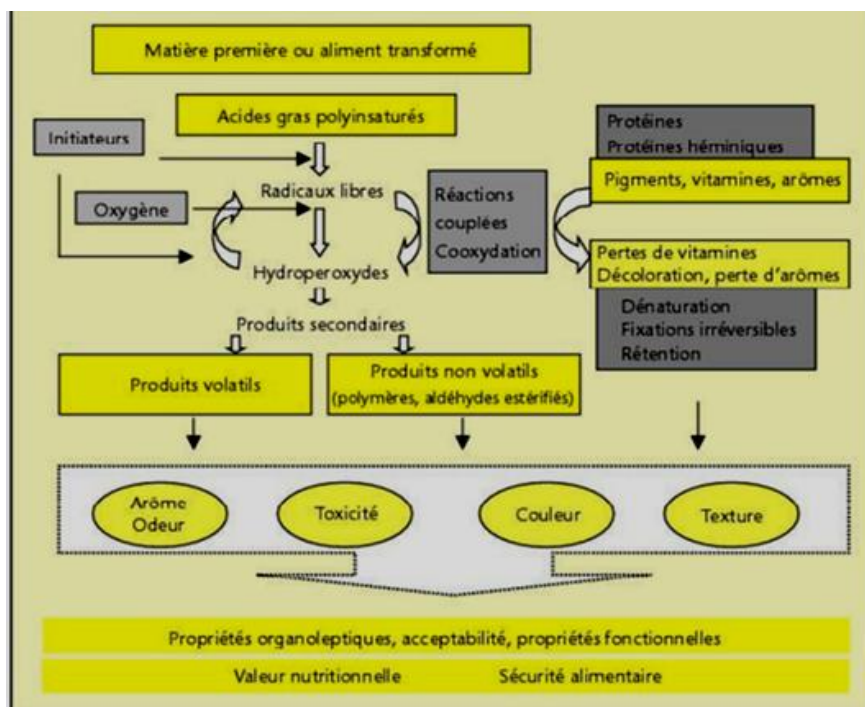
Matière première ou aliment transformé

Acides gras polyinsaturés

Initiateurs

Oxygène

Radicaux libres

Hydroperoxydes

Produits secondaires

Réactions couplées Cooxydation

Protéines
Protéines héminiques

Pigments, vitamines, arômes

Pertes de vitamines
Décoloration, perte d'arômes

Dénaturation
Fixations irréversibles
Rétention

Produits volatils

Produits non volatils (polymères, aldéhydes estérifiés)

Arôme Odeur

Toxicité

Couleur

Texture

Propriétés organoleptiques, acceptabilité, propriétés fonctionnelles

Valeur nutritionnelle

Sécurité alimentaire